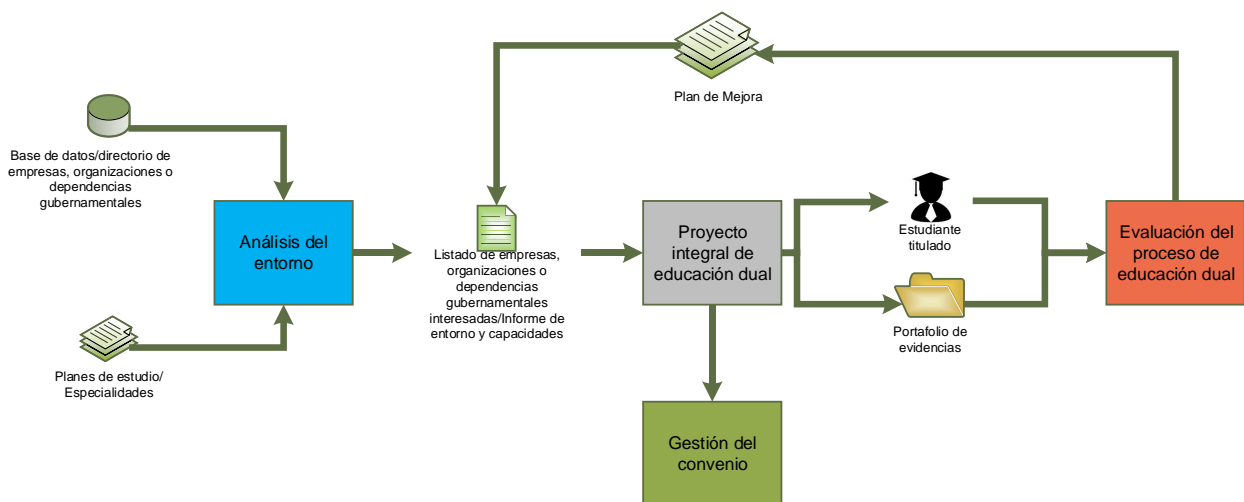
Plan de Mejora

Base de datos/directorio de empresas, organizaciones o dependencias gubernamentales

Análisis del entorno

Planes de estudio/ Especialidades

Listado de empresas, organizaciones o dependencias gubernamentales interesadas/Informe de entorno y capacidades

Proyecto integral de educación dual

Estudiante titulado

Portafolio de evidencias

Evaluación del proceso de educación dual

Gestión del convenio